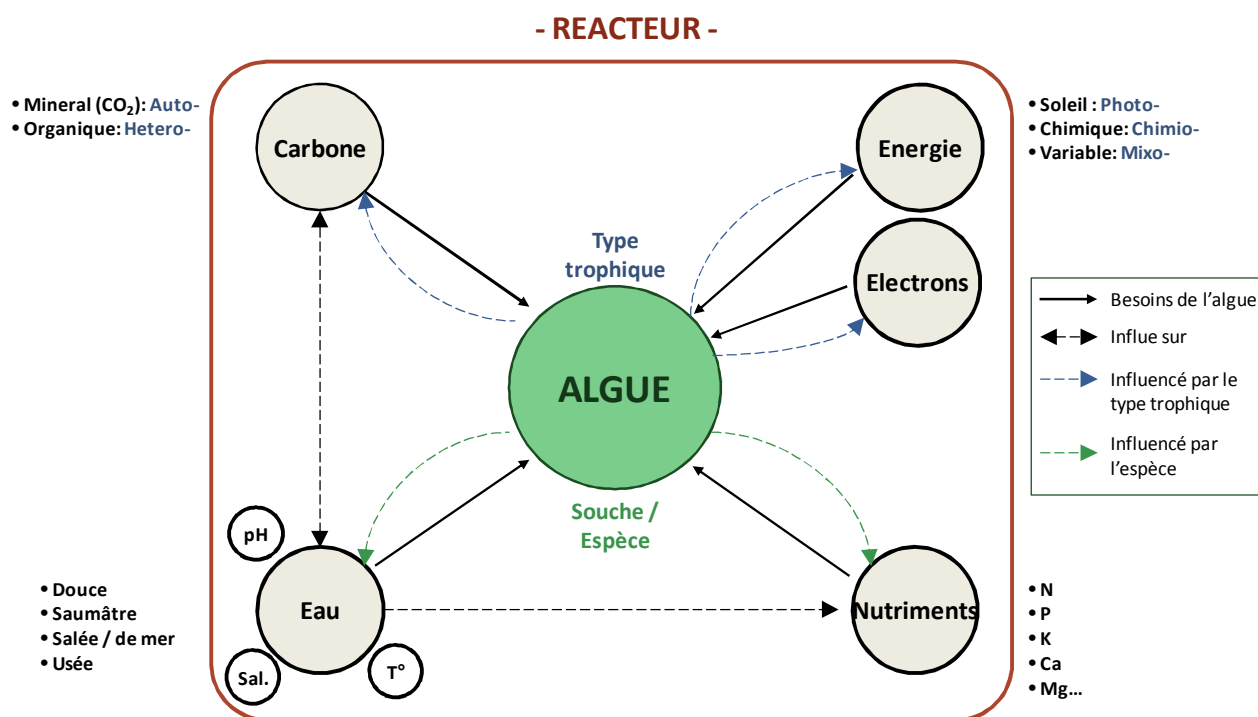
- REACTEUR -

• Mineral ($CO_2$): Auto-
• Organique: Hetero-

Carbone

Energie

• Soleil : Photo-
• Chimique: Chimio-
• Variable: Mixo-

Type trophique

Electrons

ALGUE

Besoins de l'algue
Influe sur
Influencé par le type trophique
Influencé par l'espèce

Souche / Espèce

pH

Eau

Sal.

T°

Nutriments

• Douce
• Saumâtre
• Salée / de mer
• Usée

• N
• P
• K
• Ca
• Mg…